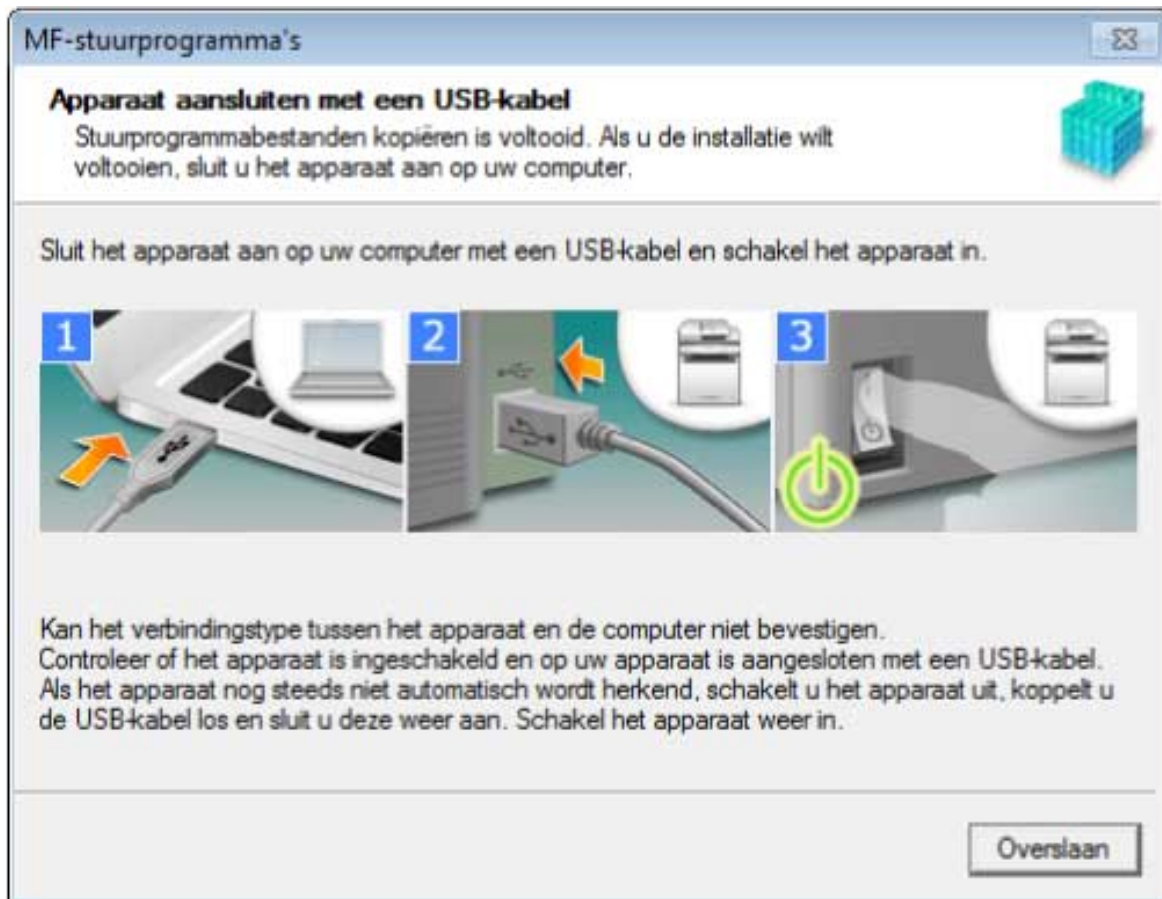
MF-stuurprogramma's

Apparaat aansluiten met een USB-kabel
Stuurprogrammabestanden kopiëren is voltooid. Als u de installatie wilt voltooien, sluit u het apparaat aan op uw computer.

Sluit het apparaat aan op uw computer met een USB-kabel en schakel het apparaat in.

1

2

3

Kan het verbindingstype tussen het apparaat en de computer niet bevestigen.
Controleer of het apparaat is ingeschakeld en op uw apparaat is aangesloten met een USB-kabel.
Als het apparaat nog steeds niet automatisch wordt herkend, schakelt u het apparaat uit, koppelt u de USB-kabel los en sluit u deze weer aan. Schakel het apparaat weer in.

Overslaan